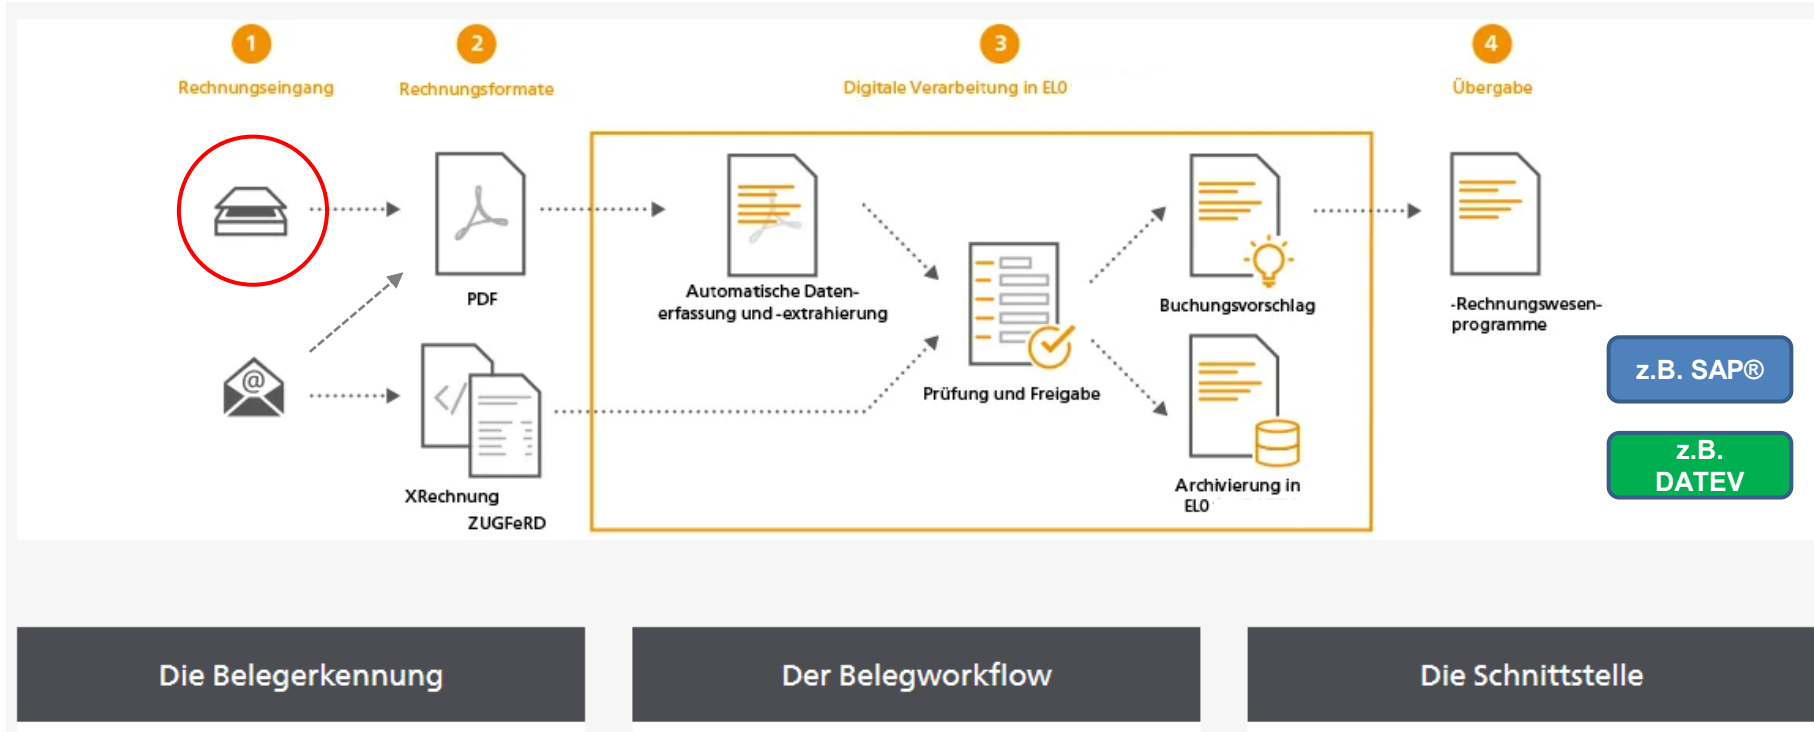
1
Rechnungseingang

2
Rechnungsformate

3
Digitale Verarbeitung in ELO

4
Übergabe

PDF

XRechnung
ZUGFeRD

Automatische Datenerfassung und -extrahierung

Prüfung und Freigabe

Buchungsvorschlag

Archivierung in ELO

-Rechnungswesen-programme

z.B. SAP®

z.B. DATEV

Die Belegerkennung

Der Belegworkflow

Die Schnittstelle